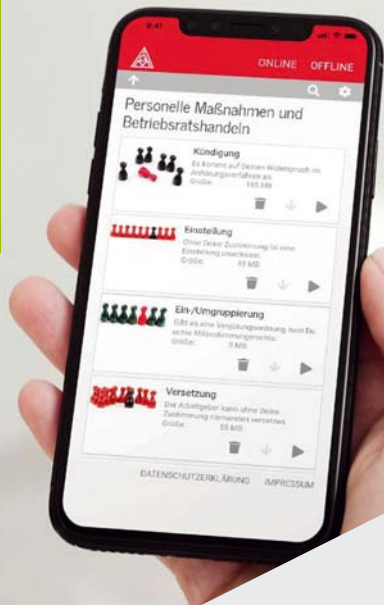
9:41

ONLINE OFFLINE

Personelle Maßnahmen und Betriebsratshandeln

Kündigung
Es kommt auf Deinen Widerspruch im Anhörungsverfahren an.
Größe: 185 MB

Einstellung
Ohne Deine Zustimmung ist eine Einstellung unwirksam.
Größe: 99 MB

Ein-/Umgruppierung
Gibt es eine Vergütungsordnung, hast Du echte Mitbestimmungsrechte.
Größe: 5 MB

Versetzung
Der Arbeitgeber kann ohne Deine Zustimmung niemanden versetzen.
Größe: 55 MB

DATENSCHUTZERKLÄRUNG IMPRESSUM